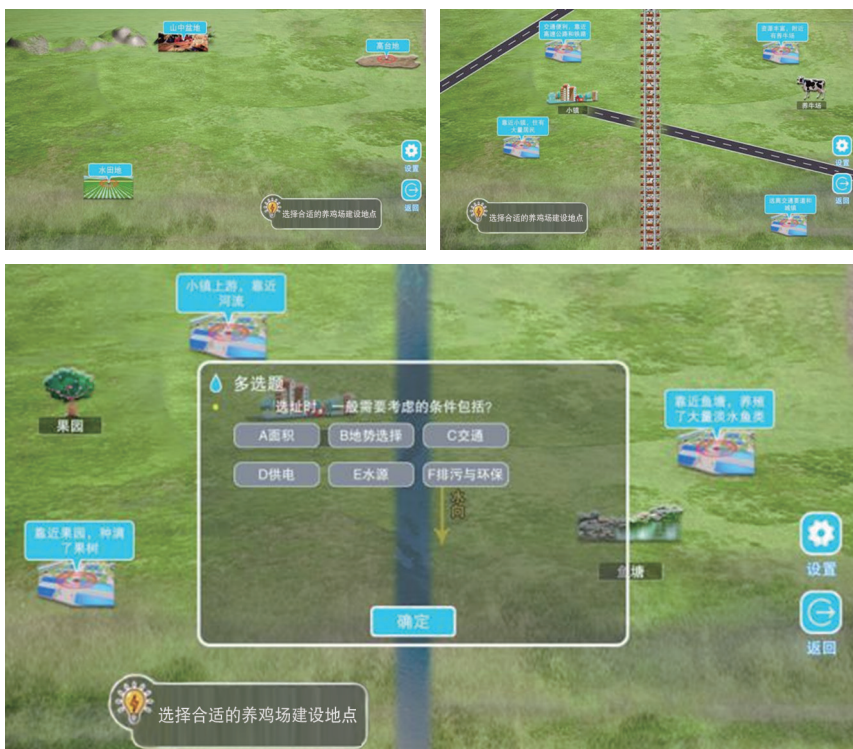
山中盆地

高台地

水田地

设置

返回

选择合适的养鸡场建设地点

交通便利，靠近高速公路和铁路

资源丰富，附近有养牛场

小镇

靠近小镇，附近大量居民

养牛场

设置

返回

远离交通要道和城镇

选择合适的养鸡场建设地点

小镇上游，靠近河流

果园

多选题

选址时，一般需要考虑的条件包括？

A面积

B地势选择

C交通

D供电

E水源

F排污与环保

水向

靠近鱼塘，养殖了大量淡水鱼类

靠近果园，种满了果树

鱼塘

设置

返回

确定

选择合适的养鸡场建设地点